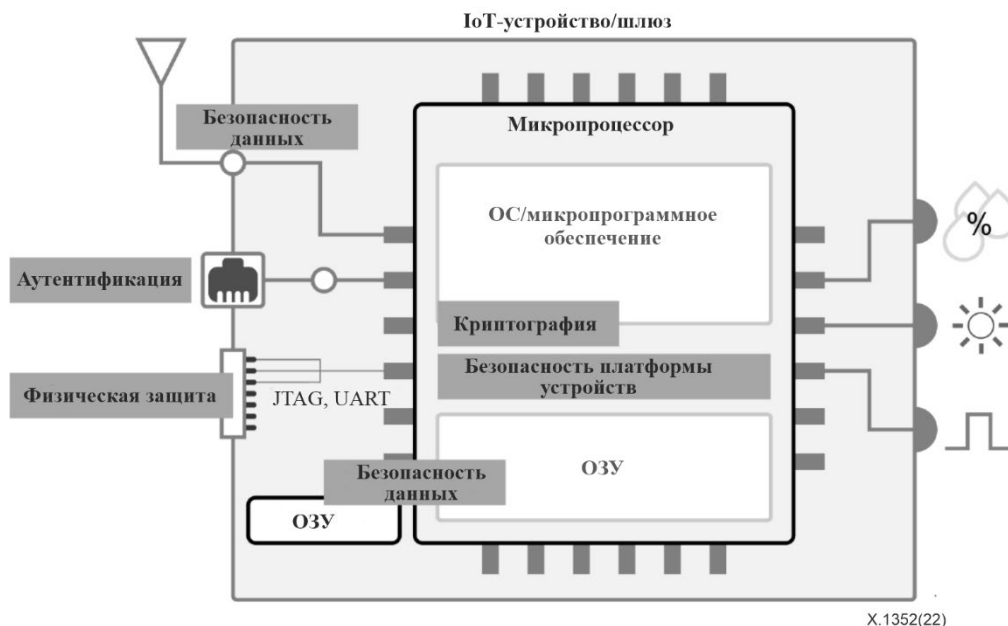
IoT-устройство/шлюз

Безопасность данных

Микропроцессор

ОС/микропрограммное обеспечение

%

Аутентификация

Криптография

Безопасность платформы устройств

Физическая защита

JTAG, UART

Безопасность данных

ОЗУ

ОЗУ

X.1352(22)